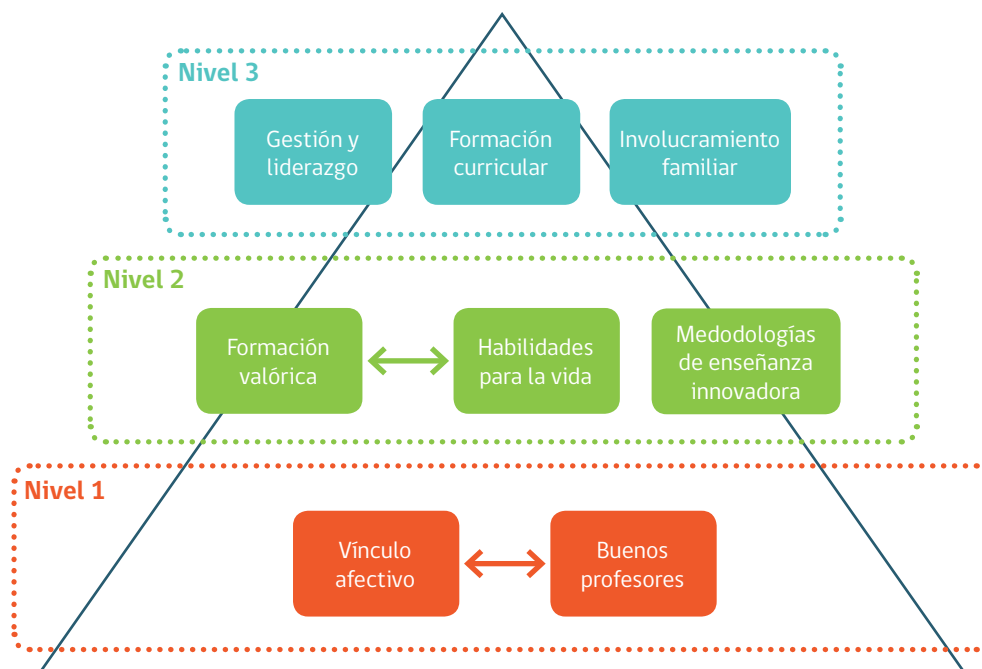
Nivel 3

Gestión y liderazgo

Formación curricular

Involucramiento familiar

Nivel 2

Formación valórica

Habilidades para la vida

Medodologías de enseñanza innovadora

Nivel 1

Vínculo afectivo

Buenos profesores